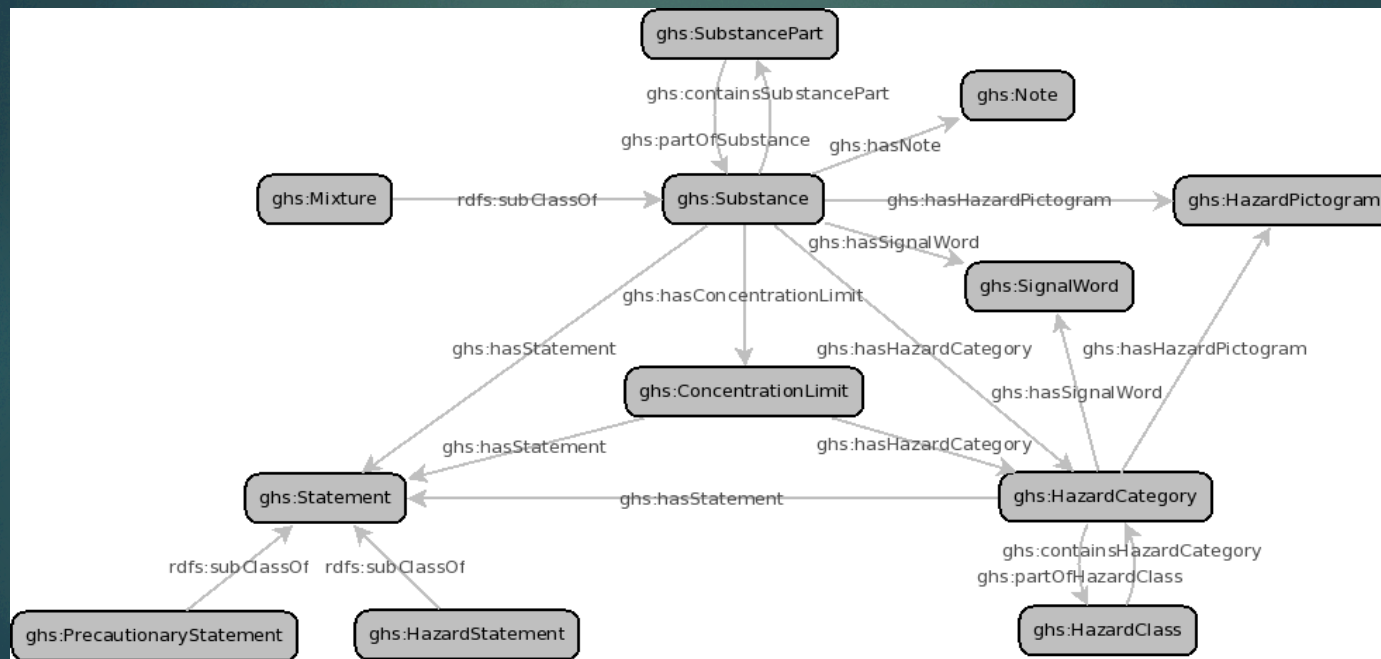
ghs:SubstancePart

ghs:containsSubstancePart

ghs:partOfSubstance

ghs:Note

ghs:hasNote

ghs:Mixture

rdfs:subClassOf

ghs:Substance

ghs:hasHazardPictogram

ghs:HazardPictogram

ghs:hasSignalWord

ghs:SignalWord

ghs:hasConcentrationLimit

ghs:hasStatement

ghs:hasHazardCategory

ghs:hasHazardPictogram

ghs:ConcentrationLimit

ghs:hasSignalWord

ghs:hasStatement

ghs:hasHazardCategory

ghs:Statement

ghs:hasStatement

ghs:HazardCategory

ghs:containsHazardCategory

ghs:partOfHazardClass

rdfs:subClassOf

rdfs:subClassOf

ghs:PrecautionaryStatement

ghs:HazardStatement

ghs:HazardClass